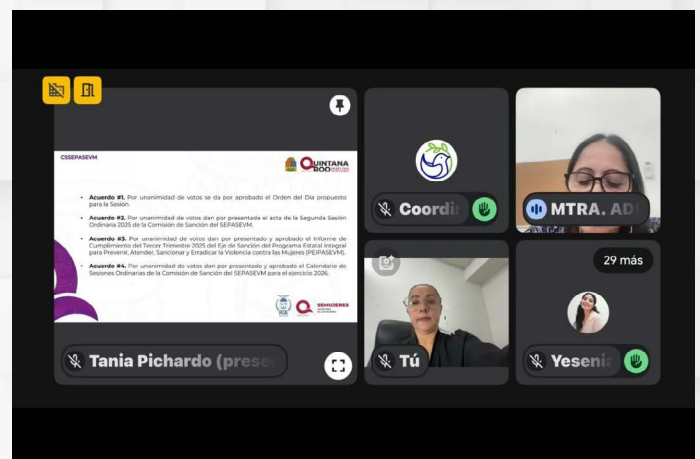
CSSEPASEVM

QUINTANA ROO

• **Acuerdo #1.** Por unanimidad de votos se da por aprobado el Orden del Día propuesto para la Sesión.

• **Acuerdo #2.** Por unanimidad de votos dan por presentada el acta de la Segunda Sesión Ordinaria 2025 de la Comisión de Sanción del SEPASEVM.

• **Acuerdo #3.** Por unanimidad de votos dan por presentado y aprobado el Informe de Cumplimiento del Tercer Trimestre 2025 del Eje de Sanción del Programa Estatal Integral para Prevenir, Atender, Sancionar y Erradicar la Violencia contra las Mujeres (PEIPASEVM).

• **Acuerdo #4.** Por unanimidad de votos dan por presentado y aprobado el Calendario de Sesiones Ordinarias de la Comisión de Sanción del SEPASEVM para el ejercicio 2026.

SEMUJERES

Tania Pichardo (prese

Coordi

MTRA. AD

Tú

29 más

Yesenia